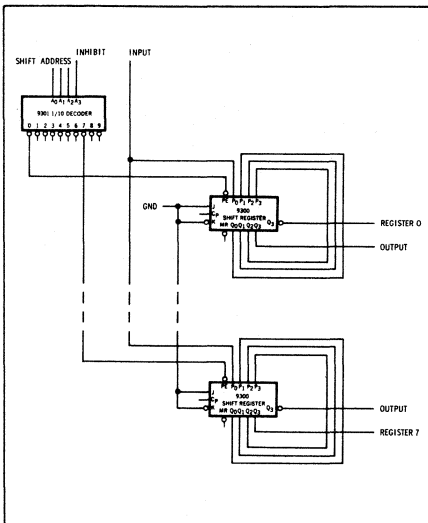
SHIFT ADDRESS
INHIBIT
INPUT
$A_0 A_1$ $A_2 A_3$
9301 1/10 DECODER
0 1 2 3 4 5 6 7 8 9
GND
PE $P_0 P_1 P_2 P_3$
9300
SHIFT REGISTER
J
$C_P$
K
MR $Q_0 Q_1 Q_2 Q_3$
$\overline{Q_3}$
REGISTER 0
OUTPUT
PE $P_0 P_1 P_2 P_3$
9300
SHIFT REGISTER
J
$C_P$
K
MR $Q_0 Q_1 Q_2 Q_3$
$\overline{Q_3}$
OUTPUT
REGISTER 7